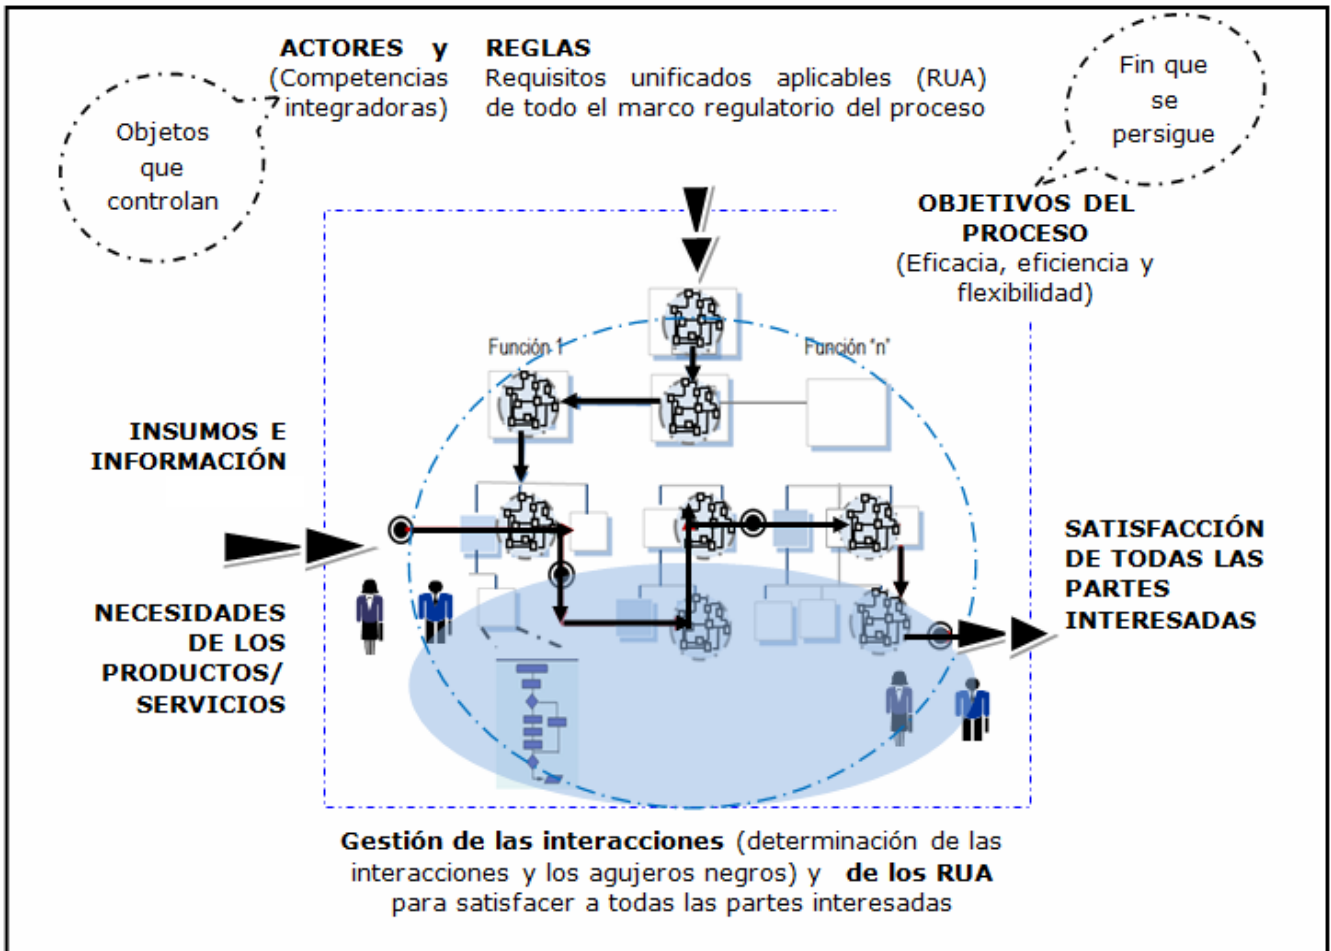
ACTORES y (Competencias integradoras)

REGLAS
Requisitos unificados aplicables (RUA) de todo el marco regulatorio del proceso

Objetos que controlan

Fin que se persigue

OBJETIVOS DEL PROCESO
(Eficacia, eficiencia y flexibilidad)

Función 1

Función 'n'

INSUMOS E INFORMACIÓN

NECESIDADES DE LOS PRODUCTOS/ SERVICIOS

SATISFACCIÓN DE TODAS LAS PARTES INTERESADAS

Gestión de las interacciones (determinación de las interacciones y los agujeros negros) y de los RUA para satisfacer a todas las partes interesadas